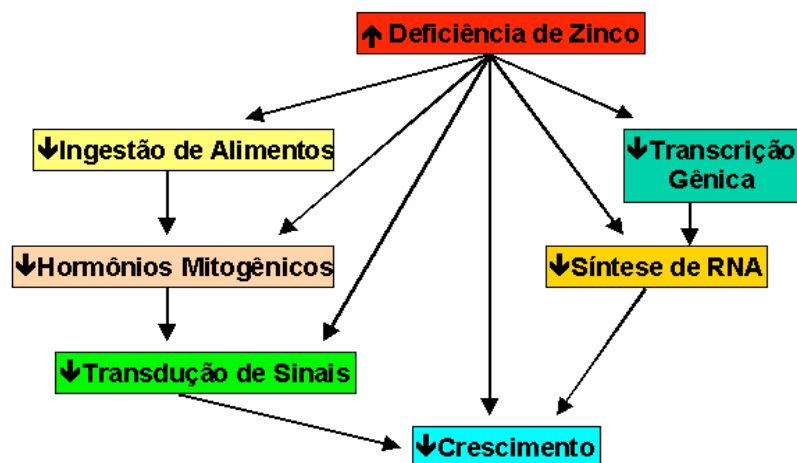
$\uparrow$ Deficiência de Zinco

$\downarrow$Ingestão de Alimentos

$\downarrow$Transcrição Gênica

$\downarrow$Hormônios Mitogênicos

$\downarrow$Síntese de RNA

$\downarrow$Transdução de Sinais

$\downarrow$Crescimento